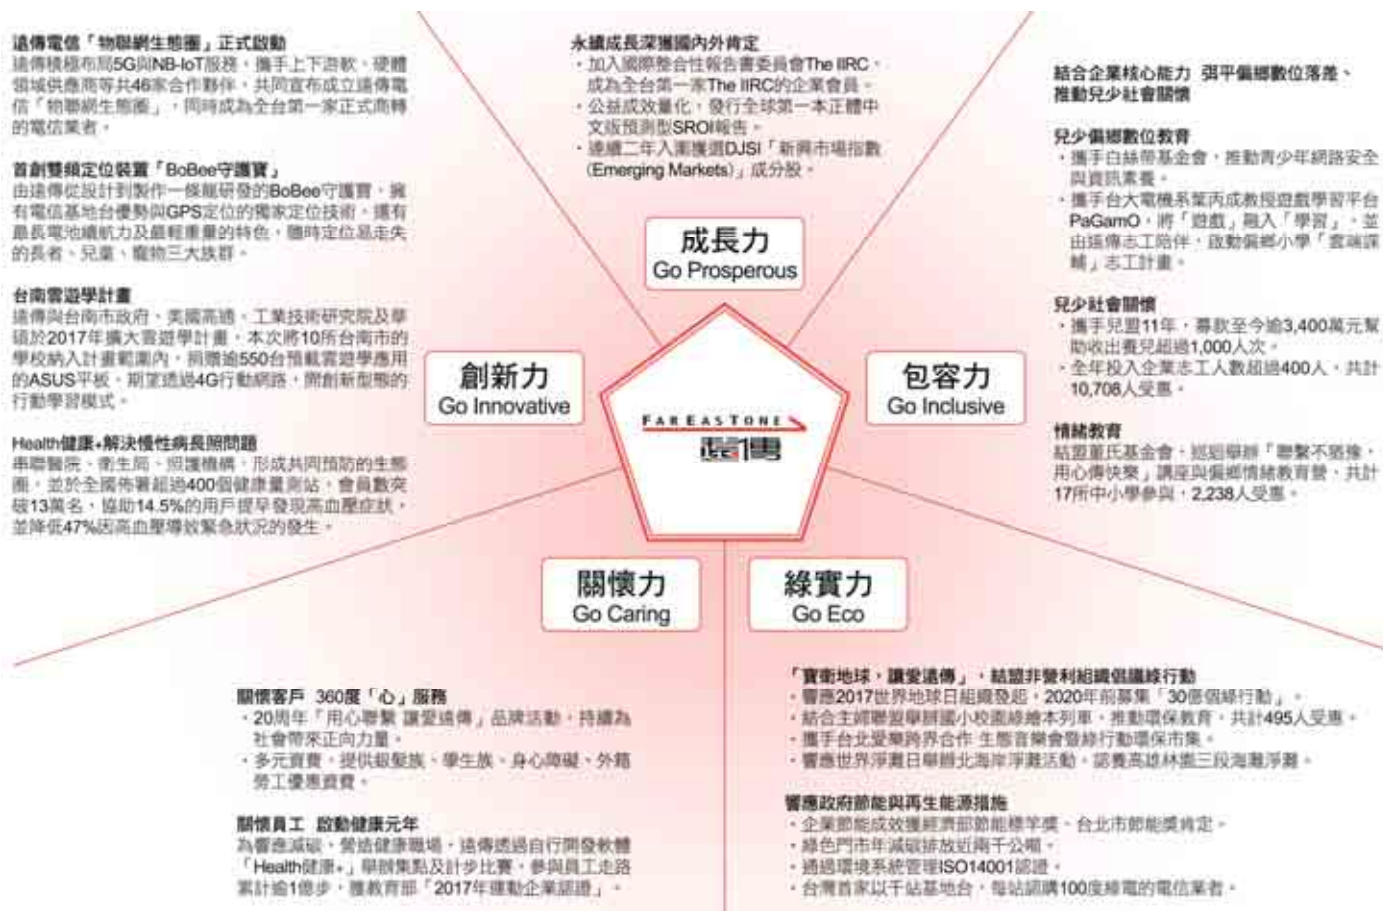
遠傳電信「物聯網生態圈」正式啟動
遠傳積極布局5G與NB-IoT服務，攜手上下游軟、硬體領域供應商等共46家合作夥伴，共同宣布成立遠傳電信「物聯網生態圈」，同時成為全台第一家正式商轉的電信業者。

首創雙頻定位裝置「BoBee守護寶」
由遠傳從設計到製作一條龍研發的BoBee守護寶，擁有電信基地台優勢與GPS定位的獨家定位技術，擁有最長電池續航力及最輕重量的特色，隨時定位易走失的長者、兒童、寵物三大族群。

台南雲遊學計畫
遠傳與台南市政府、美國高通、工業技術研究院及華碩於2017年擴大雲遊學計畫，本次將10所台南市的學校納入計畫範圍內，捐贈逾550台預載雲遊學應用的ASUS平板，期望透過4G行動網路，開創新型態的行動學習模式。

Health健康+解決慢性病長照問題
串聯醫院、衛生局、照護機構，形成共同預防的生態圈，並於全國佈署超過400個健康量測站，會員數突破13萬名，協助14.5%的用戶提早發現高血壓症狀，並降低47%因高血壓導致緊急狀況的發生。

永續成長深獲國內外肯定
・加入國際整合性報告書委員會The IIRC，成為全台第一家The IIRC的企業會員。
・公益成效量化，發行全球第一本正體中文版預測型SROI報告。
・連續二年入圍獲選DJSI「新興市場指數(Emerging Markets)」成分股。

成長力
Go Prosperous

創新力
Go Innovative

FAR EASTONE
遠傳

包容力
Go Inclusive

關懷力
Go Caring

綠實力
Go Eco

結合企業核心能力 弭平偏鄉數位落差、推動兒少社會關懷

兒少偏鄉數位教育
・攜手白絲帶基金會，推動青少年網路安全與資訊素養。
・攜手台大電機系葉丙成教授遊戲學習平台PaGamO，將「遊戲」融入「學習」，並由遠傳志工陪伴，啟動偏鄉小學「愛瑞課輔」志工計畫。

兒少社會關懷
・攜手兒盟11年，募款至今逾3,400萬元幫助收出養兒超過1,000人次。
・全年投入企業志工人數超過400人，共計10,708人受惠。

情緒教育
結盟董氏基金會，巡迴舉辦「聯繫不簡單，用心傳快樂」講座與偏鄉情緒教育營，共計17所中小學參與，2,238人受惠。

關懷客戶 360度「心」服務
・20周年「用心聯繫 讓愛遠傳」品牌活動，持續為社會帶來正向力量。
・多元資費，提供銀髮族、學生族、身心障礙、外籍勞工優惠資費。

關懷員工 啟動健康元年
為響應減碳，營造健康職場，遠傳透過自行開發軟體「Health健康+」舉辦集點及計步比賽，參與員工走路累計逾1億步，獲教育部「2017年運動企業認證」。

「寶衛地球，讓愛遠傳」，結盟非營利組織倡議綠行動
・響應2017世界地球日組織發起，2020年前募集「30億個綠行動」。
・結合主婦聯盟舉辦國小校園綠繪本列車，推動環保教育，共計495人受惠。
・攜手台北愛樂跨界合作 生態音樂會暨綠行動環保市集。
・響應世界淨灘日舉辦北海岸淨灘活動，認養高雄林園三段海灘淨灘。

響應政府節能與再生能源措施
・企業節能成效獲經濟部節能標竿獎、台北市節能獎肯定。
・綠色門市年減碳排放近兩千公噸。
・通過環境系統管理ISO14001認證。
・台灣首家以千站基地台，每站認購100度綠電的電信業者。